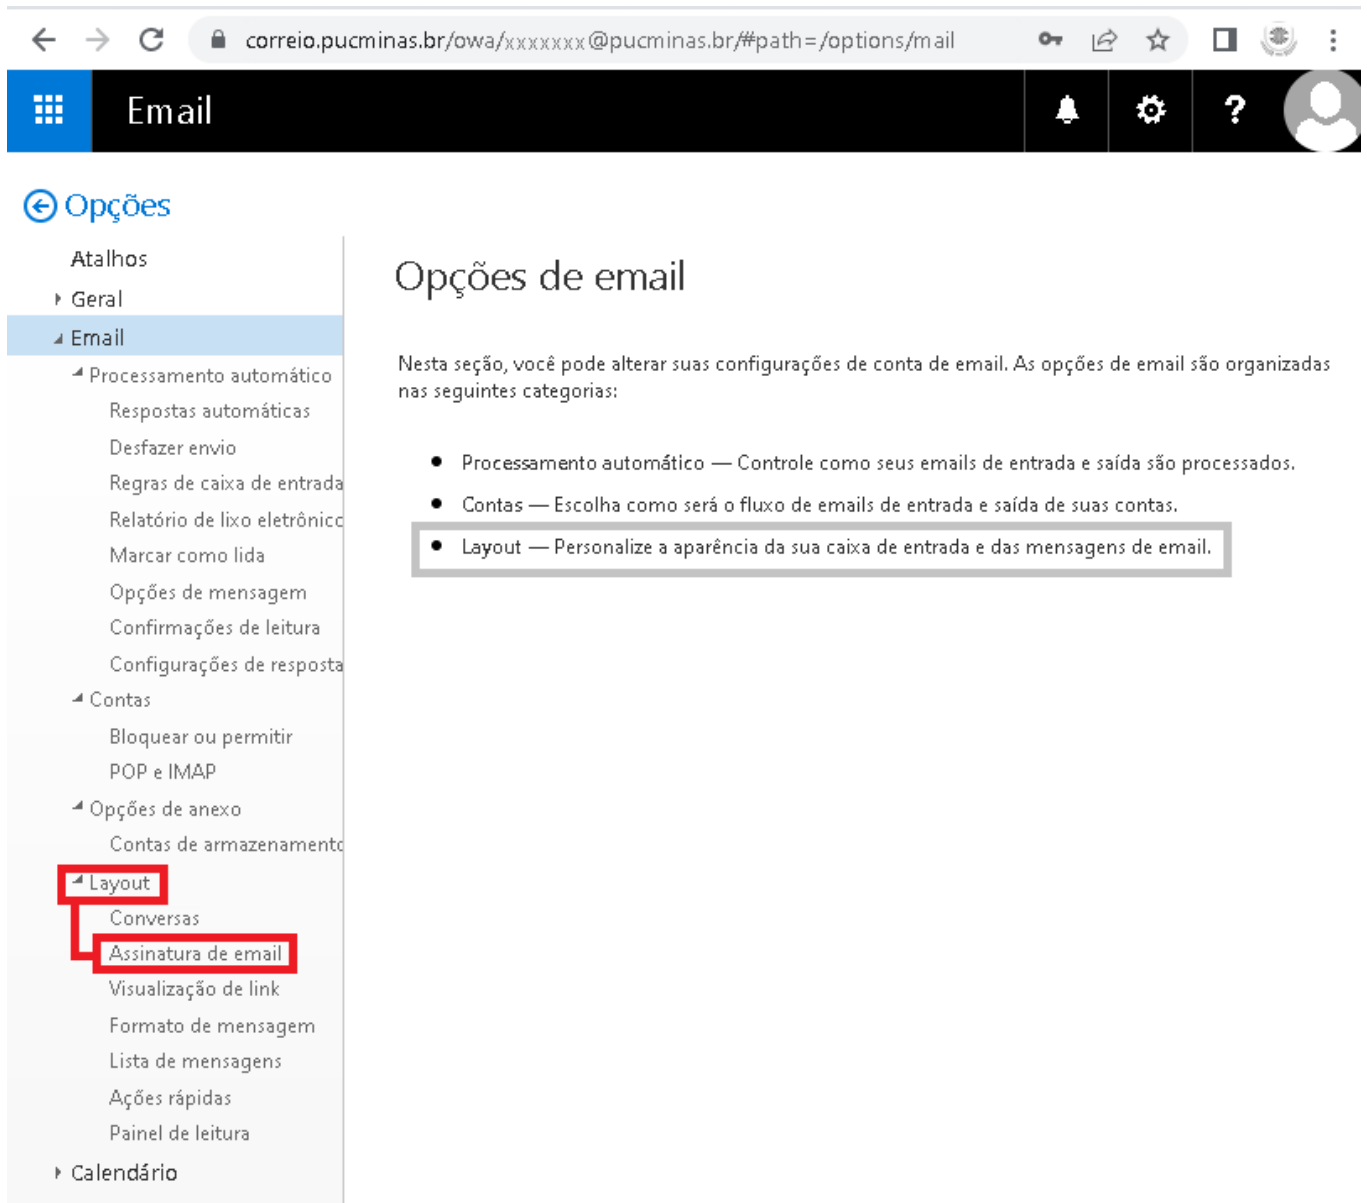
correio.pucminas.br/owa/xxxxxxx@pucminas.br/#path=/options/mail

Email

Opções

Atalhos
Geral
Email
Processamento automático
Respostas automáticas
Desfazer envio
Regras de caixa de entrada
Relatório de lixo eletrônico
Marcar como lida
Opções de mensagem
Confirmações de leitura
Configurações de resposta
Contas
Bloquear ou permitir
POP e IMAP
Opções de anexo
Contas de armazenamento
Layout
Conversas
Assinatura de email
Visualização de link
Formato de mensagem
Lista de mensagens
Ações rápidas
Painel de leitura
Calendário

Opções de email

Nesta seção, você pode alterar suas configurações de conta de email. As opções de email são organizadas nas seguintes categorias:

- Processamento automático — Controle como seus emails de entrada e saída são processados.
- Contas — Escolha como será o fluxo de emails de entrada e saída de suas contas.
- Layout — Personalize a aparência da sua caixa de entrada e das mensagens de email.